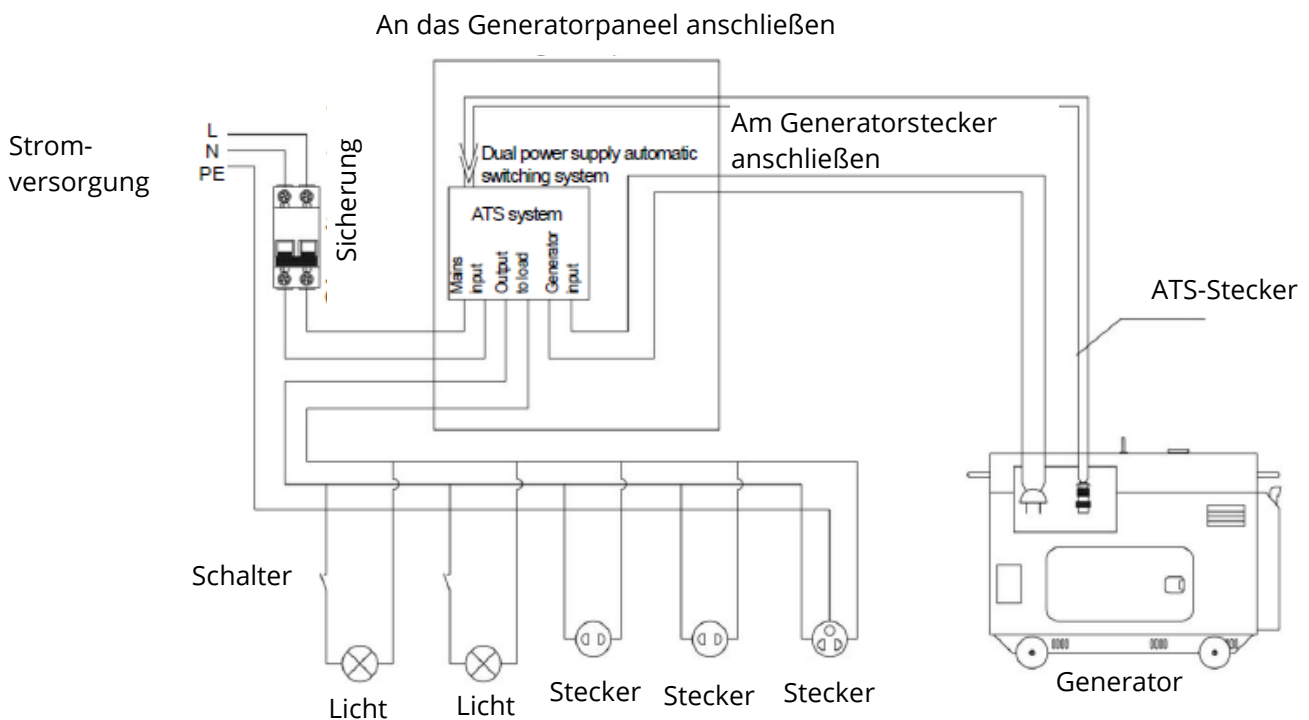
An das Generatorpaneel anschließen

Strom-versorgung

L
N
PE

Sicherung

Dual power supply automatic switching system

ATS system

Mains input

Output to load

Generator input

Am Generatorstecker anschließen

ATS-Stecker

Schalter

Licht

Licht

Stecker

Stecker

Stecker

Generator